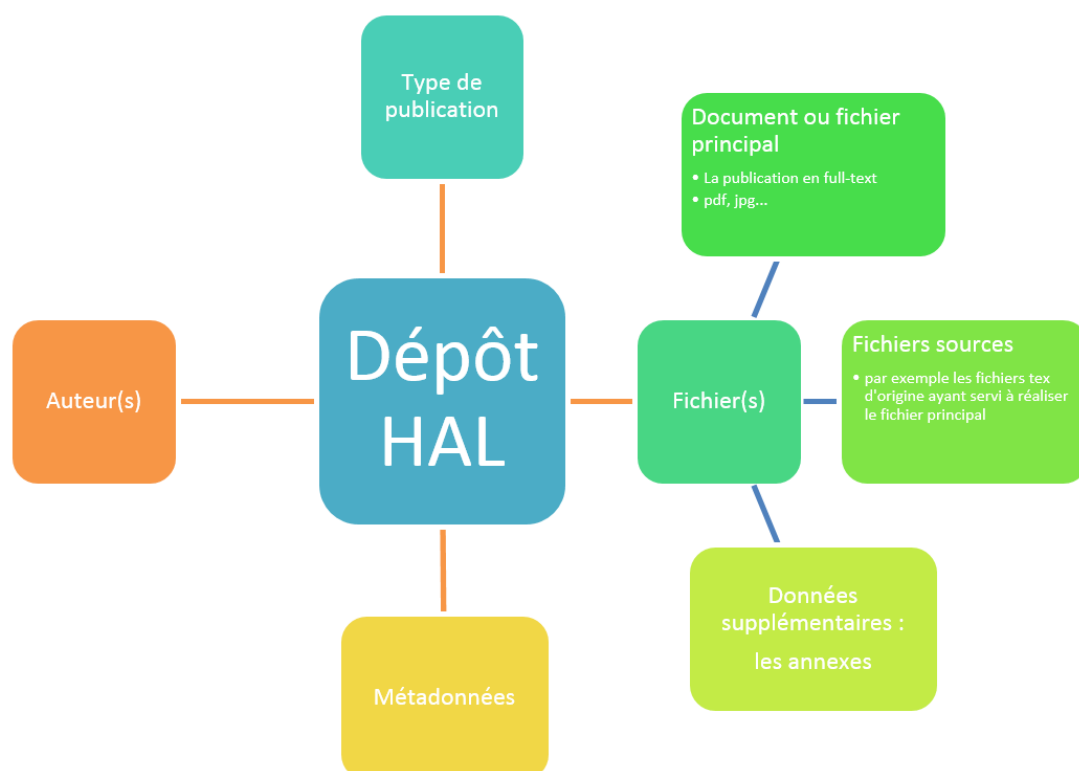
Type de publication

Document ou fichier principal

• La publication en full-text
• pdf, jpg...

Auteur(s)

Dépôt HAL

Fichier(s)

Fichiers sources

• par exemple les fichiers tex d'origine ayant servi à réaliser le fichier principal

Données supplémentaires :

les annexes

Métadonnées